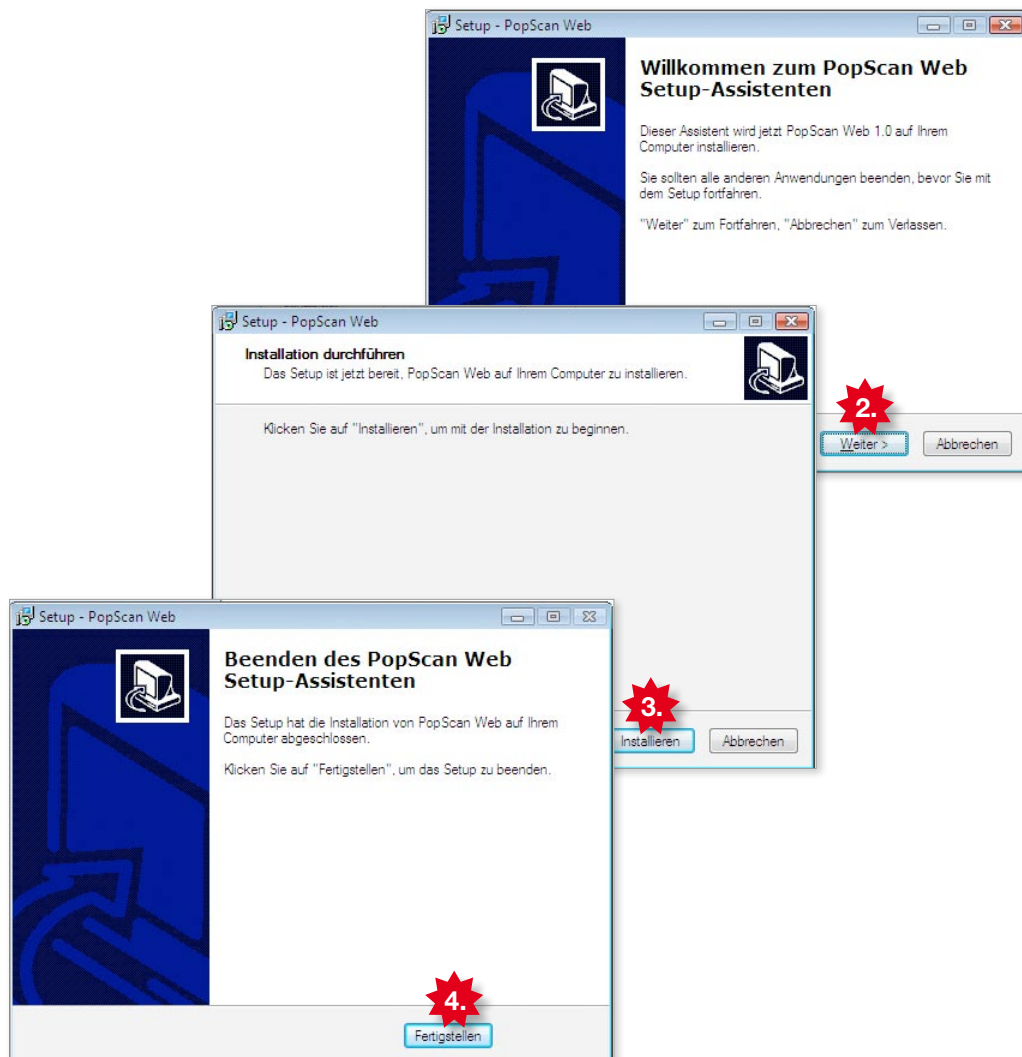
Setup - PopScan Web

Willkommen zum PopScan Web Setup-Assistenten

Dieser Assistent wird jetzt PopScan Web 1.0 auf Ihrem Computer installieren.

Sie sollten alle anderen Anwendungen beenden, bevor Sie mit dem Setup fortfahren.

"Weiter" zum Fortfahren, "Abbrechen" zum Verlassen.

2.

Weiter >

Abbrechen

Setup - PopScan Web

Installation durchführen

Das Setup ist jetzt bereit, PopScan Web auf Ihrem Computer zu installieren.

Klicken Sie auf "Installieren", um mit der Installation zu beginnen.

3.

Installieren

Abbrechen

Setup - PopScan Web

Beenden des PopScan Web Setup-Assistenten

Das Setup hat die Installation von PopScan Web auf Ihrem Computer abgeschlossen.

Klicken Sie auf "Fertigstellen", um das Setup zu beenden.

4.

Fertigstellen